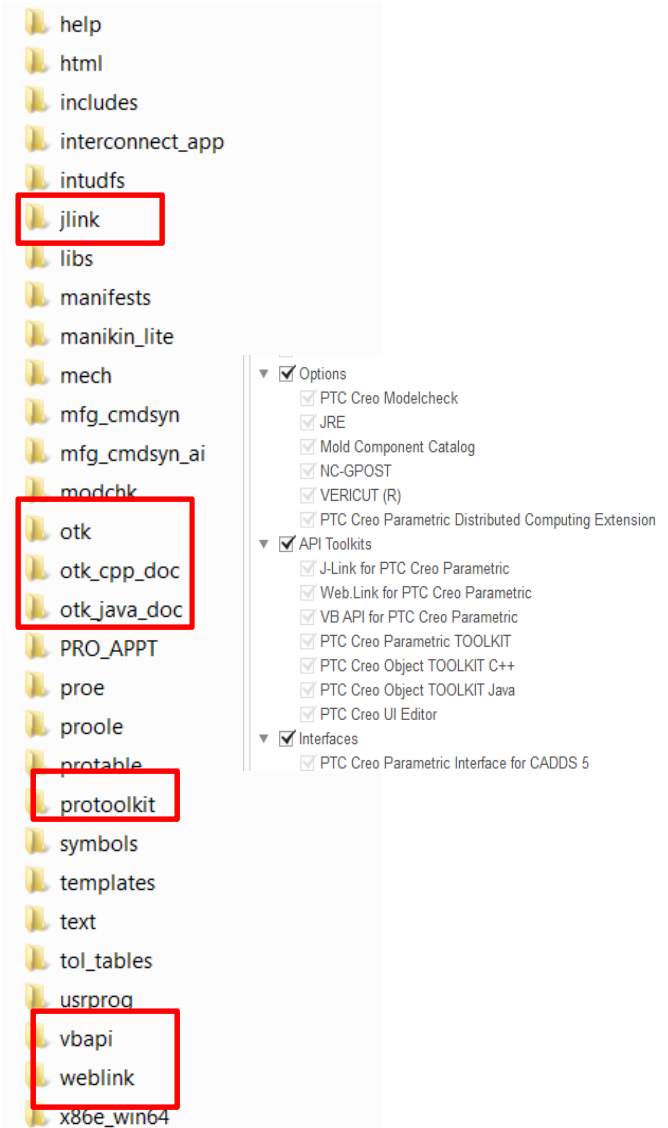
help
html
includes
interconnect_app
intudfs
jlink
libs
manifests
manikin_lite
mech
mfg_cmdsyn
mfg_cmdsyn_ai
modchk
otk
otk_cpp_doc
otk_java_doc
PRO_APPT
proe
proole
protable
protoolkit
symbols
templates
text
tol_tables
usrprog
vbapi
weblink
x86e_win64

Options
PTC Creo Modelcheck
JRE
Mold Component Catalog
NC-GPOST
VERICUT (R)
PTC Creo Parametric Distributed Computing Extension
API Toolkits
J-Link for PTC Creo Parametric
Web.Link for PTC Creo Parametric
VB API for PTC Creo Parametric
PTC Creo Parametric TOOLKIT
PTC Creo Object TOOLKIT C++
PTC Creo Object TOOLKIT Java
PTC Creo UI Editor
Interfaces
PTC Creo Parametric Interface for CADDS 5